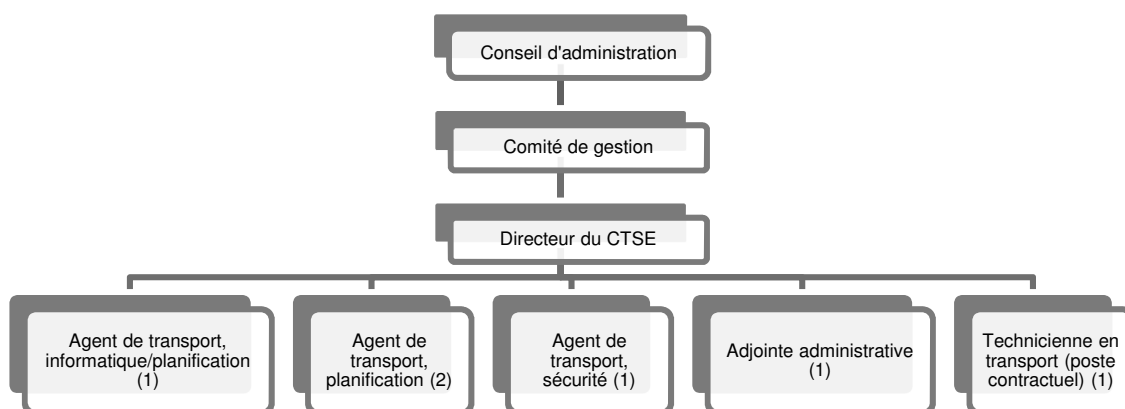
Conseil d'administration

Comité de gestion

Directeur du CTSE

Agent de transport, informatique/planification (1)

Agent de transport, planification (2)

Agent de transport, sécurité (1)

Adjointe administrative (1)

Technicienne en transport (poste contractuel) (1)